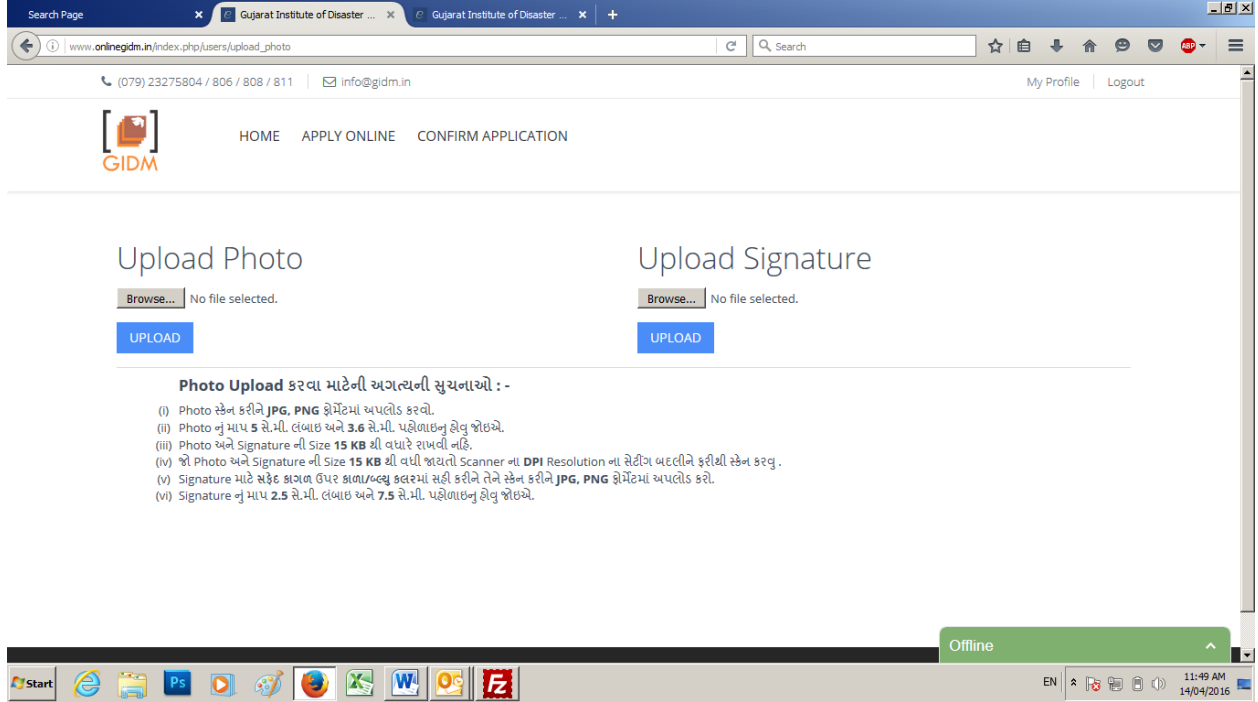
Search Page
Gujarat Institute of Disaster ...
Gujarat Institute of Disaster ...
www.onlinegidm.in/index.php/users/upload_photo
Search

(079) 23275804 / 806 / 808 / 811
info@gidm.in
My Profile
Logout

GIDM
HOME
APPLY ONLINE
CONFIRM APPLICATION

Upload Photo
Browse... No file selected.
UPLOAD

Upload Signature
Browse... No file selected.
UPLOAD

Photo Upload કરવા માટેની અગત્યની સુચનાઓ : -
(i) Photo સ્કેન કરીને JPG, PNG ફોર્મેટમાં અપલોડ કરવો.
(ii) Photo નું માપ 5 સે.મી. લંબાઇ અને 3.6 સે.મી. પહોળાઇનુ હોવુ જોઇએ.
(iii) Photo અને Signature ની Size 15 KB થી વધારે રાખવી નહિ.
(iv) જો Photo અને Signature ની Size 15 KB થી વધી જાયતો Scanner ના DPI Resolution ના સેટીંગ બદલીને ફરીથી સ્કેન કરવુ .
(v) Signature માટે સફેદ કાગળ ઉપર કાળા/બ્લ્યુ કલરમાં સહી કરીને તેને સ્કેન કરીને JPG, PNG ફોર્મેટમાં અપલોડ કરો.
(vi) Signature નું માપ 2.5 સે.મી. લંબાઇ અને 7.5 સે.મી. પહોળાઇનુ હોવુ જોઇએ.

Offline

Start
EN
11:49 AM
14/04/2016